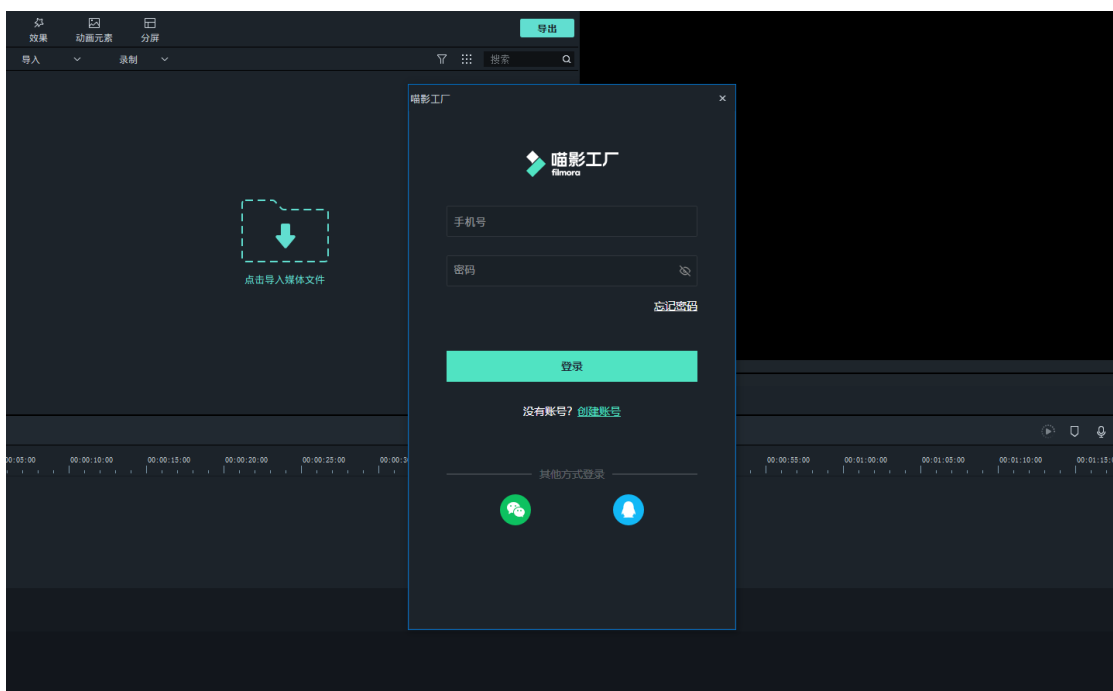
效果
动画元素
分屏
导出
导入
录制
搜索
点击导入媒体文件
喵影工厂
×
喵影工厂
filmora
手机号
密码
忘记密码
登录
没有账号? 创建账号
其他方式登录
00:05:00
00:00:10:00
00:00:15:00
00:00:20:00
00:00:25:00
00:00:3
00:00:55:00
00:01:00:00
00:01:05:00
00:01:10:00
00:01:15:0